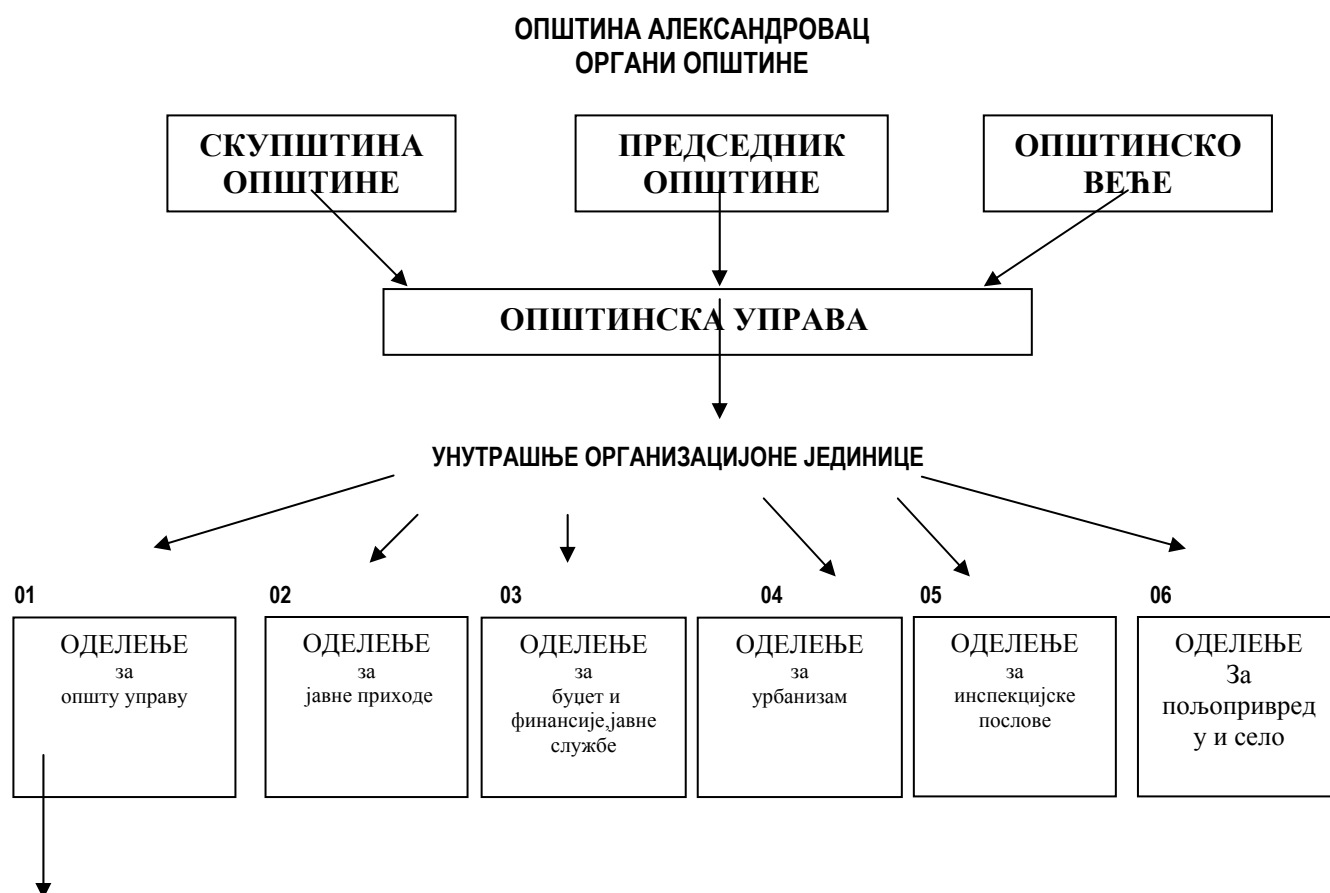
ОПШТИНА АЛЕКСАНДРОВАЦ
ОРГАНИ ОПШТИНЕ

СКУПШТИНА ОПШТИНЕ

ПРЕДСЕДНИК ОПШТИНЕ

ОПШТИНСКО ВЕЋЕ

ОПШТИНСКА УПРАВА

УНУТРАШЊЕ ОРГАНИЗАЦИЈОНЕ ЈЕДИНИЦЕ

01
ОДЕЛЕЊЕ за општу управу

02
ОДЕЛЕЊЕ за јавне приходе

03
ОДЕЛЕЊЕ за буџет и финансије,јавне службе

04
ОДЕЛЕЊЕ за урбанизам

05
ОДЕЛЕЊЕ за инспекцијске послове

06
ОДЕЛЕЊЕ За пољопривред у и село